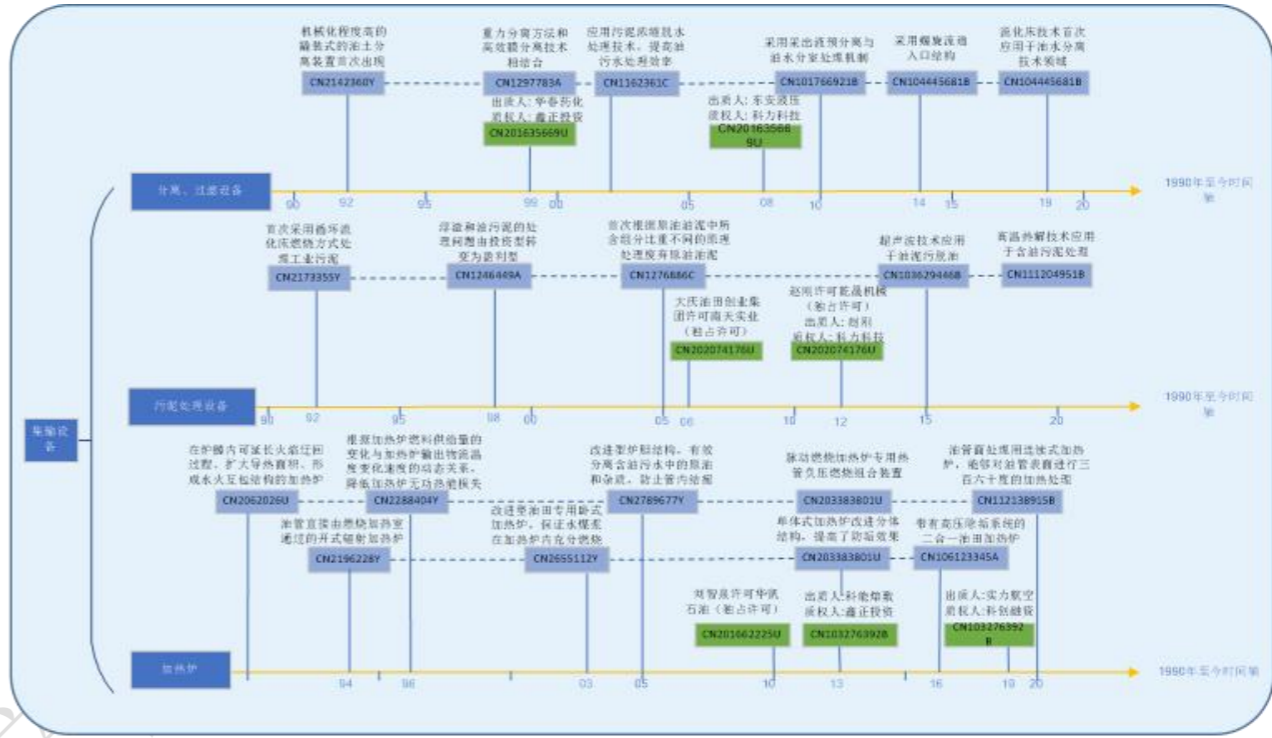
机械化程度高的箱装式的油土分离装置首次出现
CN2142360Y

重力分离方法和高效膜分离技术相结合
CN1297783A
出质人：华鲁药化
质权人：鑫正投资
CN201635669U

应用污泥浓缩脱水处理技术，提高油污水处理效率
CN1162361C

出质人：东安液压
质权人：科力科技
CN20163568 9U

采用采出液预分离与油水分室处理机制
CN101766921B

采用螺旋流道入口结构
CN104445681B

流化床技术首次应用于油水分离技术领域
CN104445681B

分离、过滤设备
90 92 95 99 00 05 08 10 14 15 19 20
1990年至今时间轴

首次采用循环流化床燃烧方式处理工业污泥
CN2173355Y

焊渣和油污泥的处理问题由救援型转变为盈利型
CN1246449A

首次根据原油油泥中所含组分比重不同的原理处理废弃原油油泥
CN1276886C

大庆油田创业集团许可南天实业（独占许可）
CN202074176U

赵刚许可能晶机械（独占许可）
出质人：赵刚
质权人：科力科技
CN202074176U

超声波技术应用于油泥污泥油
CN103629446B

高温热解技术应用于含油污泥处理
CN111204951B

污泥处理设备
90 92 95 98 00 05 06 10 12 15 20
1990年至今时间轴

集输设备

在炉膛内可延长火焰扭旋过程，扩大导热面积，形成水火互包结构的加热炉
CN2062026U

根据加热炉燃料供给量的变化与加热炉输出物流温度变化速度的动态关系，降低加热炉无功热能损失
CN2288404Y

油管直接由燃烧加热室通过的开式辐射加热炉
CN2196228Y

改进型油田专用卧式加热炉，保证火焰柔在加热炉内充分燃烧
CN2655112Y

改进型炉胆结构，有效分离含油污水中的原油和杂质，防止管内结垢
CN2789677Y

脉动燃烧加热炉专用热管负压燃烧组合装置
CN203383801U

单体式加热炉改进分体结构，提高了防垢效果
CN203383801U

带有高压除垢系统的二合一油田加热炉
CN106123345A

油管直处理用连续式加热炉，能够对油管表面进行三百六十度的加热处理
CN112138915B

刘智良许可华凯石油（独占许可）
CN201662225U

出质人：科能熔敷
质权人：鑫正投资
CN103276392B

出质人：实力航空
质权人：科创融资
CN103276392 B

加热炉
94 96 03 05 10 13 16 19 20
1990年至今时间轴